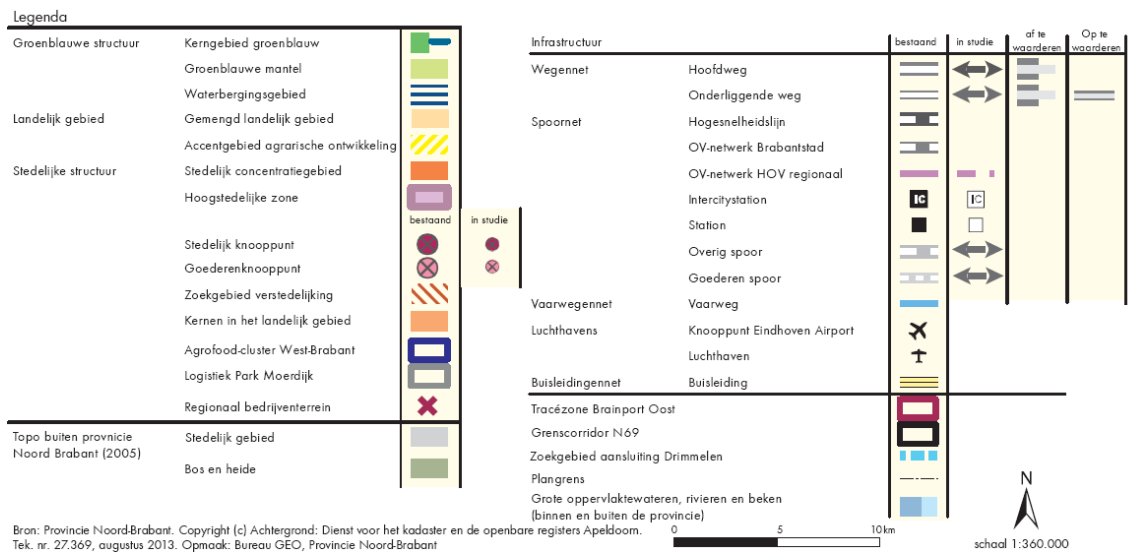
Legenda

| | | |
|---|---|---|
| Groenblauwe structuur | Kerngebied groenblauw | |
| | Groenblauwe mantel | |
| | Waterbergingsgebied | |
| Landelijk gebied | Gemengd landelijk gebied | |
| | Accentgebied agrarische ontwikkeling | |
| Stedelijke structuur | Stedelijk concentratiegebied | |
| | Hoogstedelijke zone | |

| | bestaand | in studie |
|---|---|---|
| Stedelijk knooppunt | | |
| Goederenknooppunt | | |

Zoekgebied verstedelijking
Kernen in het landelijk gebied
Agrofood-cluster West-Brabant
Logistiek Park Moerdijk
Regionaal bedrijventerrein

Topo buiten provincie Noord Brabant (2005) — Stedelijk gebied
Bos en heide

| Infrastructuur | | bestaand | in studie | af te waarderen | Op te waarderen |
|---|---|---|---|---|---|
| Wegennet | Hoofdweg | | | | |
| | Onderliggende weg | | | | |
| Spoornet | Hogesnelheidslijn | | | | |
| | OV-netwerk Brabantstad | | | | |
| | OV-netwerk HOV regionaal | | | | |
| | Intercitystation | IC | IC | | |
| | Station | | | | |
| | Overig spoor | | | | |
| | Goederen spoor | | | | |
| Vaarwegennet | Vaarweg | | | | |
| Luchthavens | Knooppunt Eindhoven Airport | | | | |
| | Luchthaven | | | | |
| Buisleidingennet | Buisleiding | | | | |

Tracézone Brainport Oost
Grenscorridor N69
Zoekgebied aansluiting Drimmelen
Plangrens
Grote oppervlaktewateren, rivieren en beken (binnen en buiten de provincie)

Bron: Provincie Noord-Brabant. Copyright (c) Achtergrond: Dienst voor het kadaster en de openbare registers Apeldoorn.
Tek. nr. 27.369, augustus 2013. Opmaak: Bureau GEO, Provincie Noord-Brabant

0 5 10km

N

schaal 1:360.000